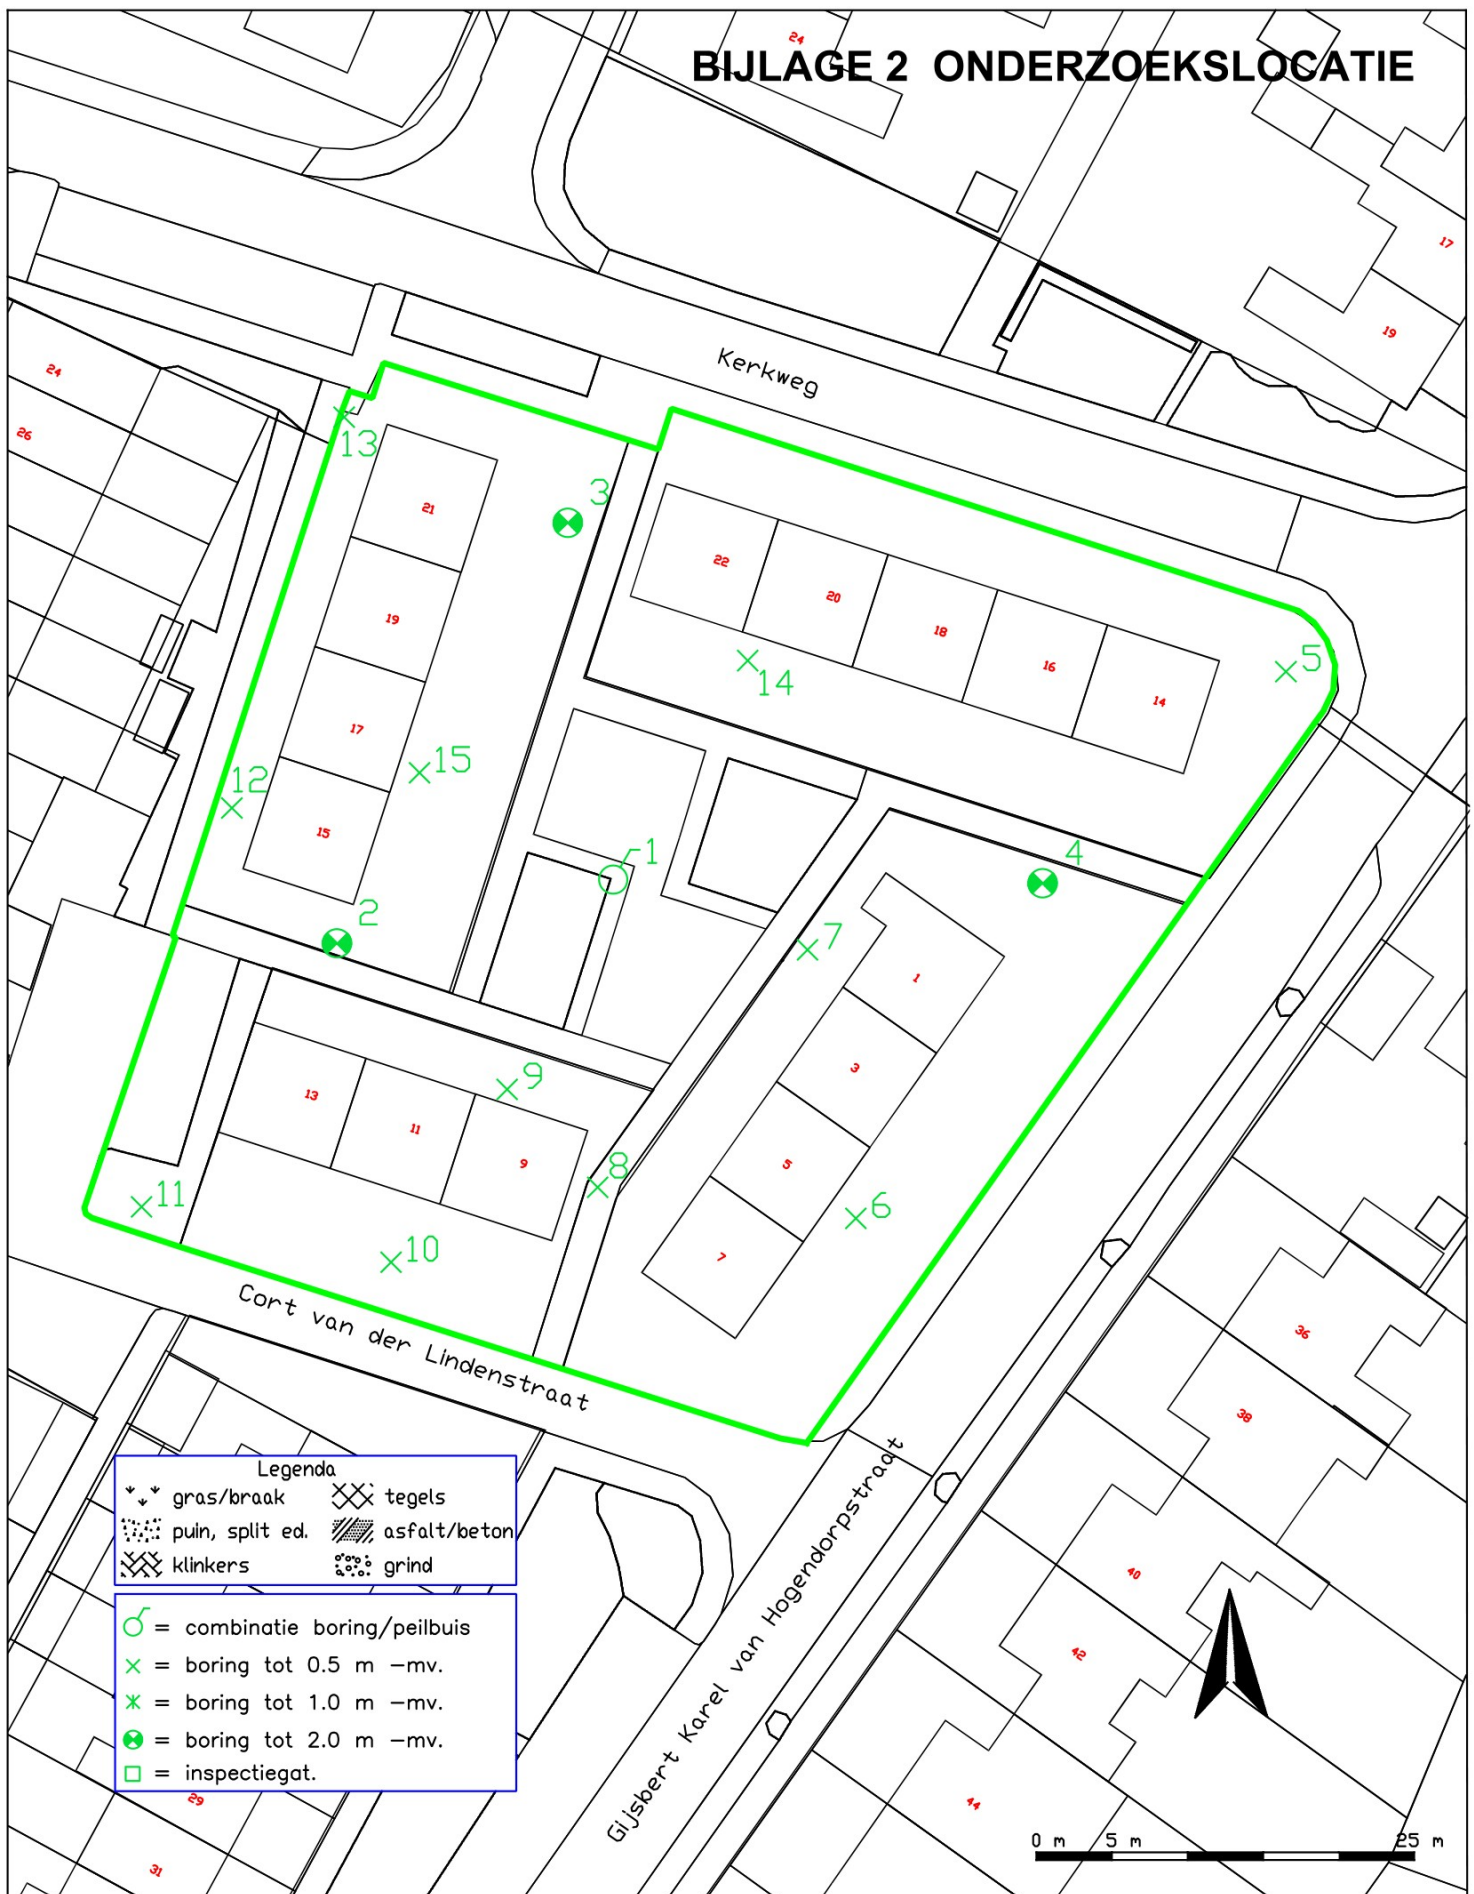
BIJLAGE 2 ONDERZOEKSLOCATIE

24
17
19
Kerkweg
24
26
13
21
3
19
22
20
18
16
14
5
14
17
15
12
15
1
2
4
7
1
3
13
11
9
9
8
5
6
11
10
7
Cort van der Lindenstraat
Gijsbert Karel van Hogendorpstraat
36
38
40
42
44
29
31

Legenda
gras/braak
tegels
puin, split ed.
asfalt/beton
klinkers
grind

= combinatie boring/peilbuis
= boring tot 0.5 m –mv.
= boring tot 1.0 m –mv.
= boring tot 2.0 m –mv.
= inspectiegat.

0 m 5 m 25 m